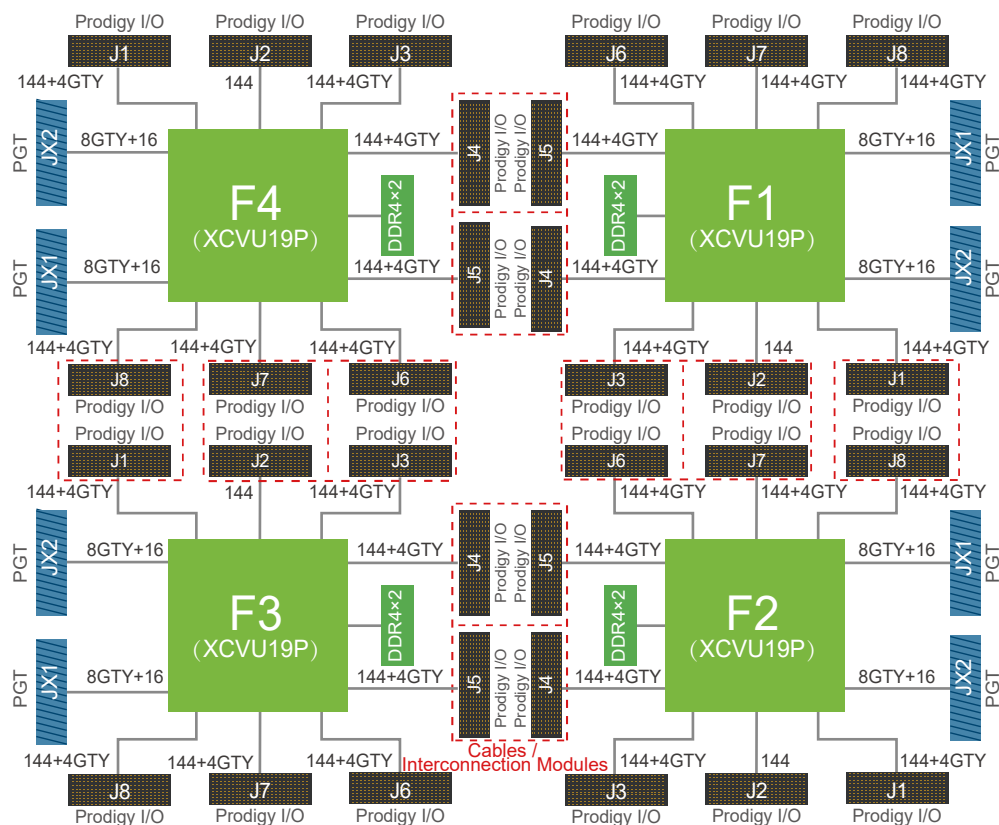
Prodigy I/O
J1
Prodigy I/O
J2
Prodigy I/O
J3
Prodigy I/O
J6
Prodigy I/O
J7
Prodigy I/O
J8

144+4GTY
144
144+4GTY
144+4GTY
144+4GTY
144+4GTY

PGT
JX2
8GTY+16
F4
(XCVU19P)
144+4GTY
DDR4×2
J4
Prodigy I/O
Prodigy I/O
J5
144+4GTY
DDR4×2
F1
(XCVU19P)
8GTY+16
JX1
PGT

PGT
JX1
8GTY+16
144+4GTY
J5
Prodigy I/O
Prodigy I/O
J4
144+4GTY
8GTY+16
JX2
PGT

144+4GTY
144+4GTY
144+4GTY
144+4GTY
144
144+4GTY

J8
Prodigy I/O
J7
Prodigy I/O
J6
Prodigy I/O
J3
Prodigy I/O
J2
Prodigy I/O
J1
Prodigy I/O

Prodigy I/O
J1
Prodigy I/O
J2
Prodigy I/O
J3
Prodigy I/O
J6
Prodigy I/O
J7
Prodigy I/O
J8

144+4GTY
144
144+4GTY
144+4GTY
144+4GTY
144+4GTY

PGT
JX2
8GTY+16
F3
(XCVU19P)
144+4GTY
DDR4×2
J4
Prodigy I/O
Prodigy I/O
J5
144+4GTY
DDR4×2
F2
(XCVU19P)
8GTY+16
JX1
PGT

PGT
JX1
8GTY+16
144+4GTY
J5
Prodigy I/O
Prodigy I/O
J4
144+4GTY
8GTY+16
JX2
PGT

Cables /
Interconnection Modules

144+4GTY
144+4GTY
144+4GTY
144+4GTY
144
144+4GTY

J8
Prodigy I/O
J7
Prodigy I/O
J6
Prodigy I/O
J3
Prodigy I/O
J2
Prodigy I/O
J1
Prodigy I/O